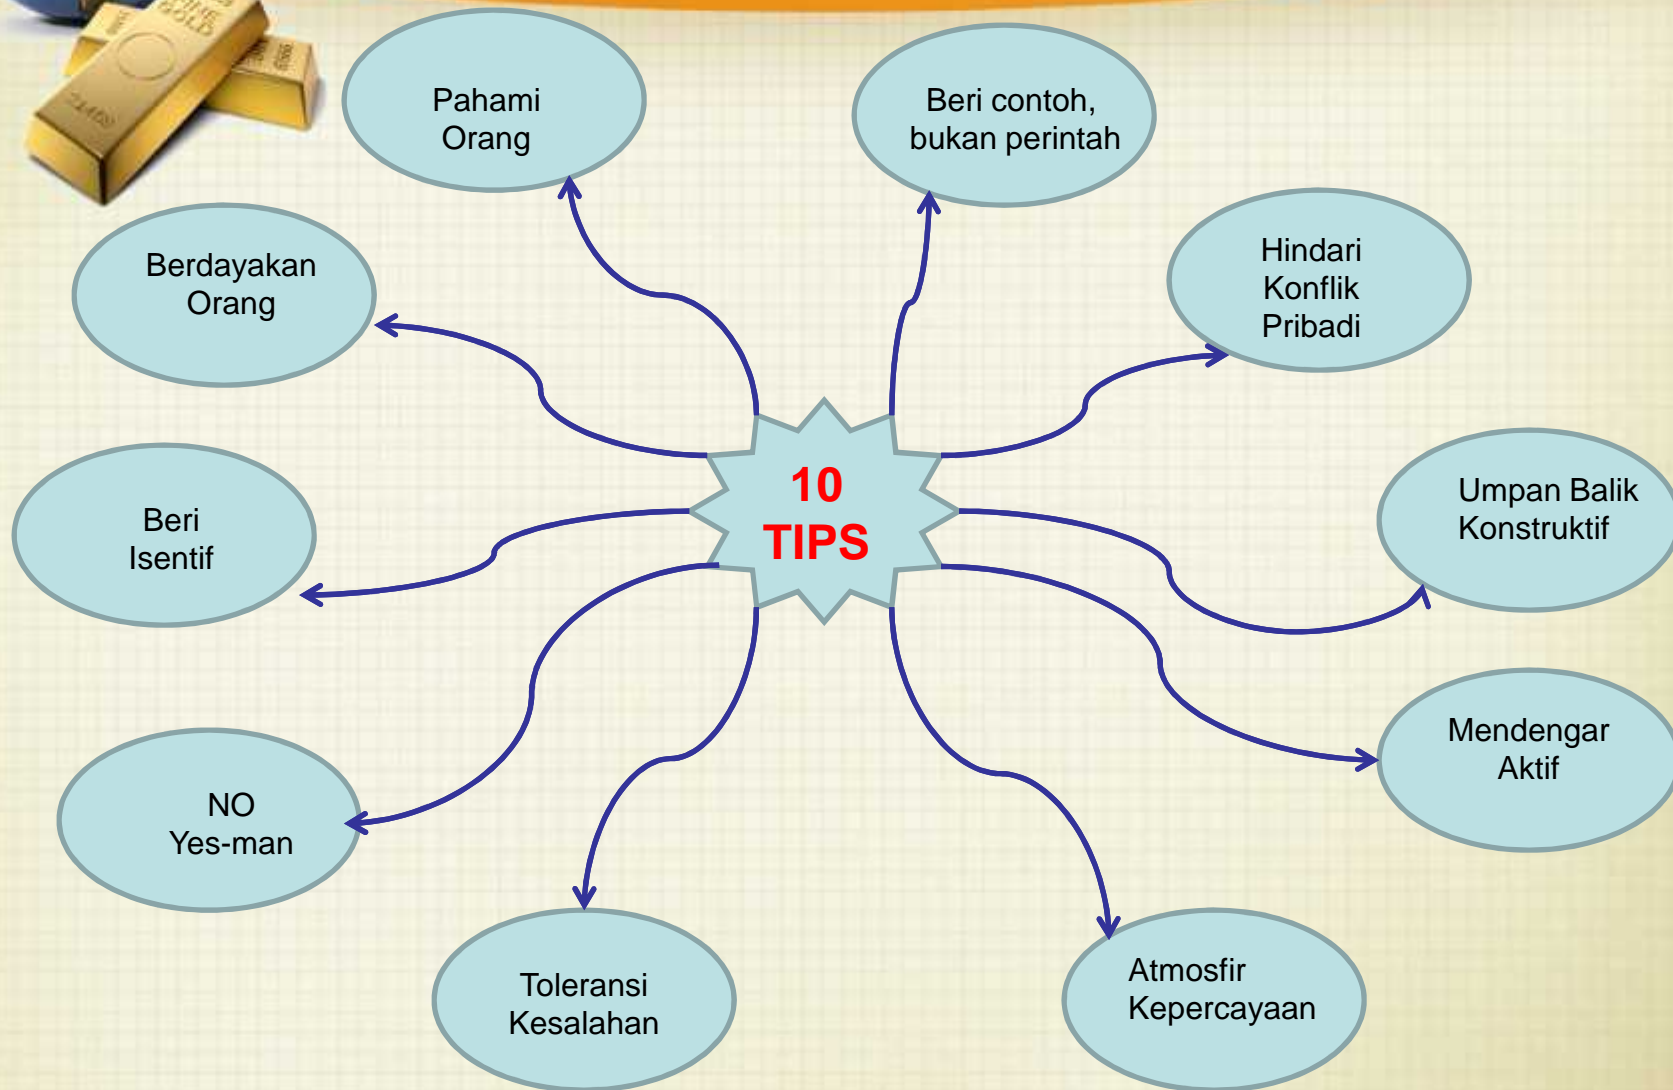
10 TIPS

Pahami Orang

Beri contoh, bukan perintah

Hindari Konflik Pribadi

Umpan Balik Konstruktif

Mendengar Aktif

Atmosfir Kepercayaan

Toleransi Kesalahan

NO Yes-man

Beri Isentif

Berdayakan Orang